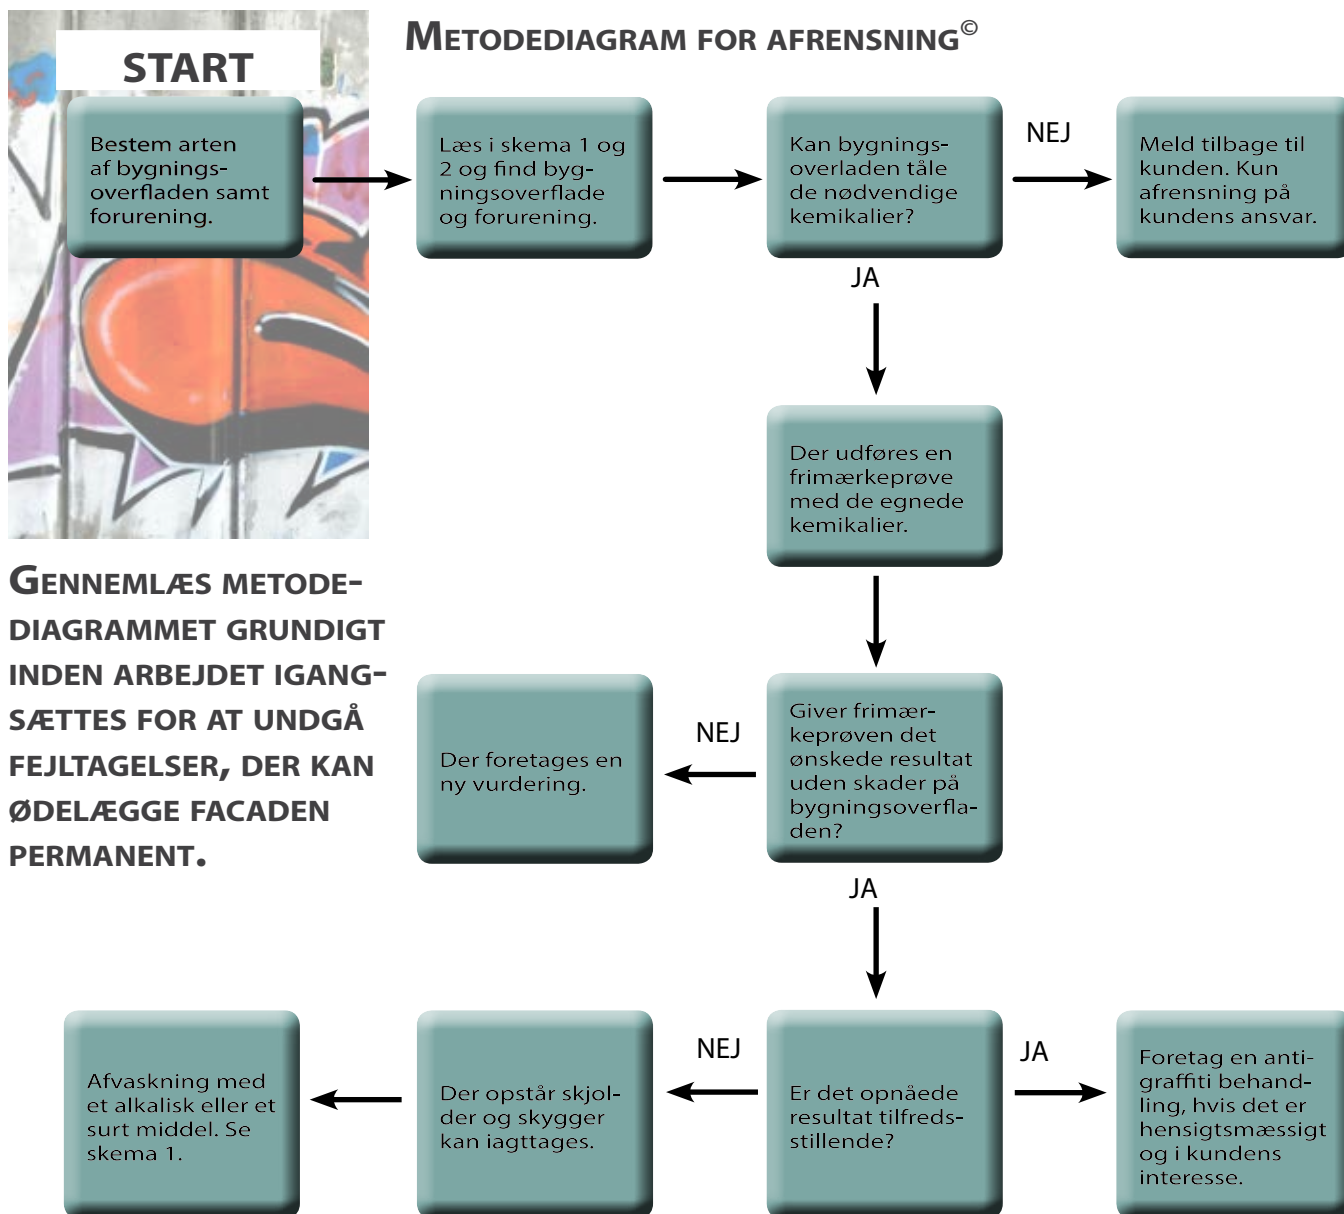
METODEDIAGRAM FOR AFRENSNING©

START

Bestem arten af bygningsoverfladen samt forurening.

Læs i skema 1 og 2 og find bygningsoverflade og forurening.

Kan bygningsoverladen tåle de nødvendige kemikalier?

NEJ

Meld tilbage til kunden. Kun afrensning på kundens ansvar.

JA

Der udføres en frimærkeprøve med de egnede kemikalier.

GENNEMLÆS METODEDIAGRAMMET GRUNDIGT INDEN ARBEJDET IGANGSÆTTES FOR AT UNDGÅ FEJLTAGELSER, DER KAN ØDELÆGGE FACADEN PERMANENT.

Giver frimærkeprøven det ønskede resultat uden skader på bygningsoverfladen?

NEJ

Der foretages en ny vurdering.

JA

Er det opnåede resultat tilfredsstillende?

NEJ

Der opstår skjolder og skygger kan iagttages.

Afvaskning med et alkalisk eller et surt middel. Se skema 1.

JA

Foretag en antigraffiti behandling, hvis det er hensigtsmæssigt og i kundens interesse.